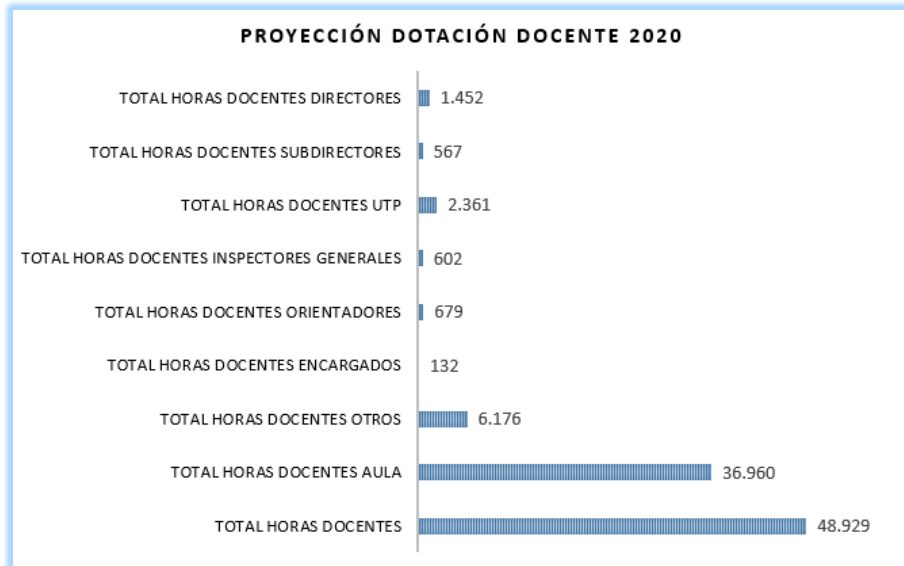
PROYECCIÓN DOTACIÓN DOCENTE 2020

TOTAL HORAS DOCENTES DIRECTORES 1.452
TOTAL HORAS DOCENTES SUBDIRECTORES 567
TOTAL HORAS DOCENTES UTP 2.361
TOTAL HORAS DOCENTES INSPECTORES GENERALES 602
TOTAL HORAS DOCENTES ORIENTADORES 679
TOTAL HORAS DOCENTES ENCARGADOS 132
TOTAL HORAS DOCENTES OTROS 6.176
TOTAL HORAS DOCENTES AULA 36.960
TOTAL HORAS DOCENTES 48.929